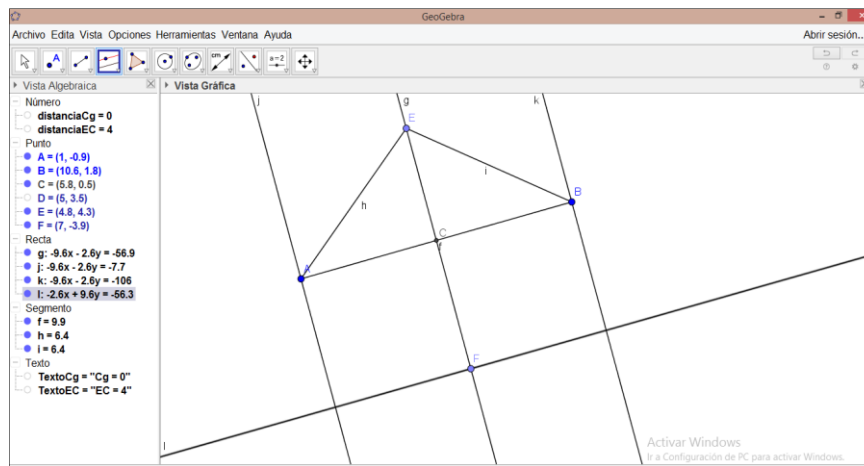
GeoGebra

Archivo Edita Vista Opciones Herramientas Ventana Ayuda

Abrir sesión...

Vista Algebraica

Número
distanciaCg = 0
distanciaEC = 4
Punto
A = (1, -0.9)
B = (10.6, 1.8)
C = (5.8, 0.5)
D = (5, 3.5)
E = (4.8, 4.3)
F = (7, -3.9)
Recta
g: -9.6x - 2.6y = -56.9
j: -9.6x - 2.6y = -7.7
k: -9.6x - 2.6y = -106
l: -2.6x + 9.6y = -56.3
Segmento
f = 9.9
h = 6.4
i = 6.4
Texto
TextoCg = "Cg = 0"
TextoEC = "EC = 4"

Vista Gráfica

j g k E i h B C f A F l

Activar Windows
Ir a Configuración de PC para activar Windows.